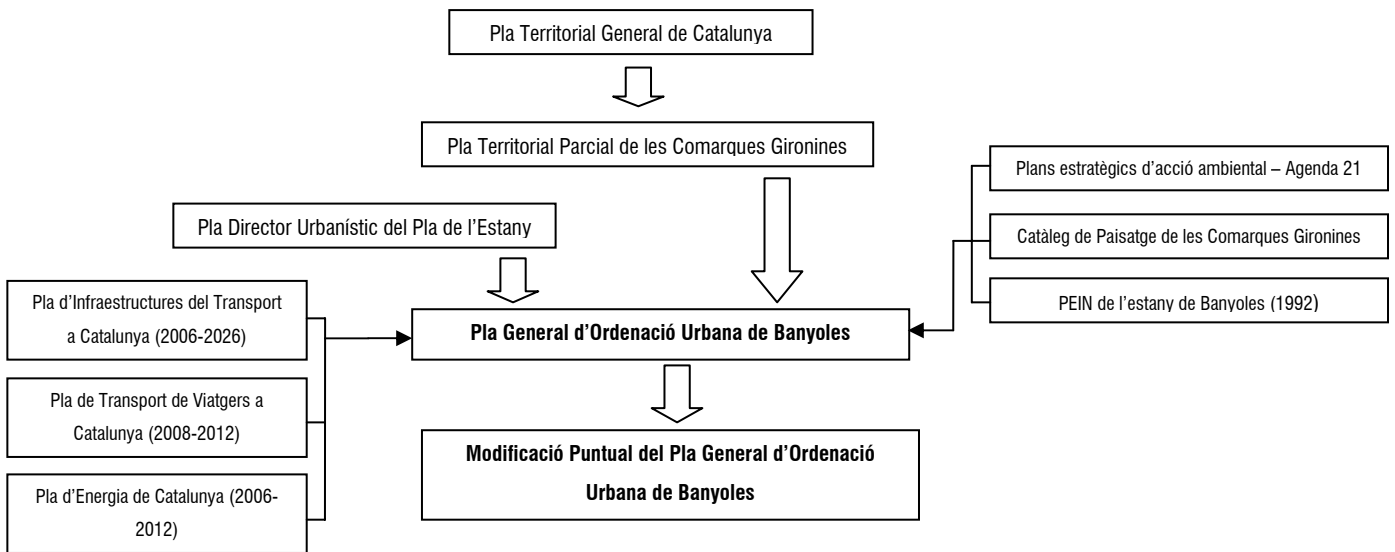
Pla Territorial General de Catalunya

Pla Territorial Parcial de les Comarques Gironines

Plans estratègics d'acció ambiental – Agenda 21

Catàleg de Paisatge de les Comarques Gironines

PEIN de l'estany de Banyoles (1992)

Pla Director Urbanístic del Pla de l'Estany

Pla d'Infraestructures del Transport a Catalunya (2006-2026)

Pla de Transport de Viatgers a Catalunya (2008-2012)

Pla d'Energia de Catalunya (2006-2012)

**Pla General d'Ordenació Urbana de Banyoles**

**Modificació Puntual del Pla General d'Ordenació Urbana de Banyoles**